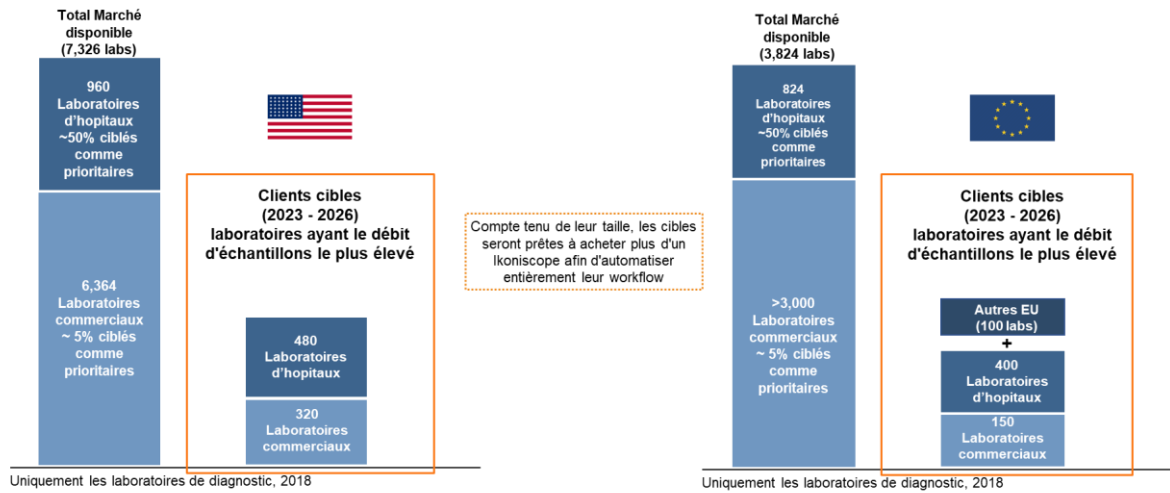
Total Marché disponible (7,326 labs)

960 Laboratoires d'hopitaux ~50% ciblés comme prioritaires

6,364 Laboratoires commerciaux ~ 5% ciblés comme prioritaires

Clients cibles (2023 - 2026) laboratoires ayant le débit d'échantillons le plus élevé

480 Laboratoires d'hopitaux

320 Laboratoires commerciaux

Uniquement les laboratoires de diagnostic, 2018

Compte tenu de leur taille, les cibles seront prêtes à acheter plus d'un Ikoniscope afin d'automatiser entièrement leur workflow

Total Marché disponible (3,824 labs)

824 Laboratoires d'hopitaux ~50% ciblés comme prioritaires

>3,000 Laboratoires commerciaux ~ 5% ciblés comme prioritaires

Clients cibles (2023 - 2026) laboratoires ayant le débit d'échantillons le plus élevé

Autres EU (100 labs)

+

400 Laboratoires d'hopitaux

150 Laboratoires commerciaux

Uniquement les laboratoires de diagnostic, 2018